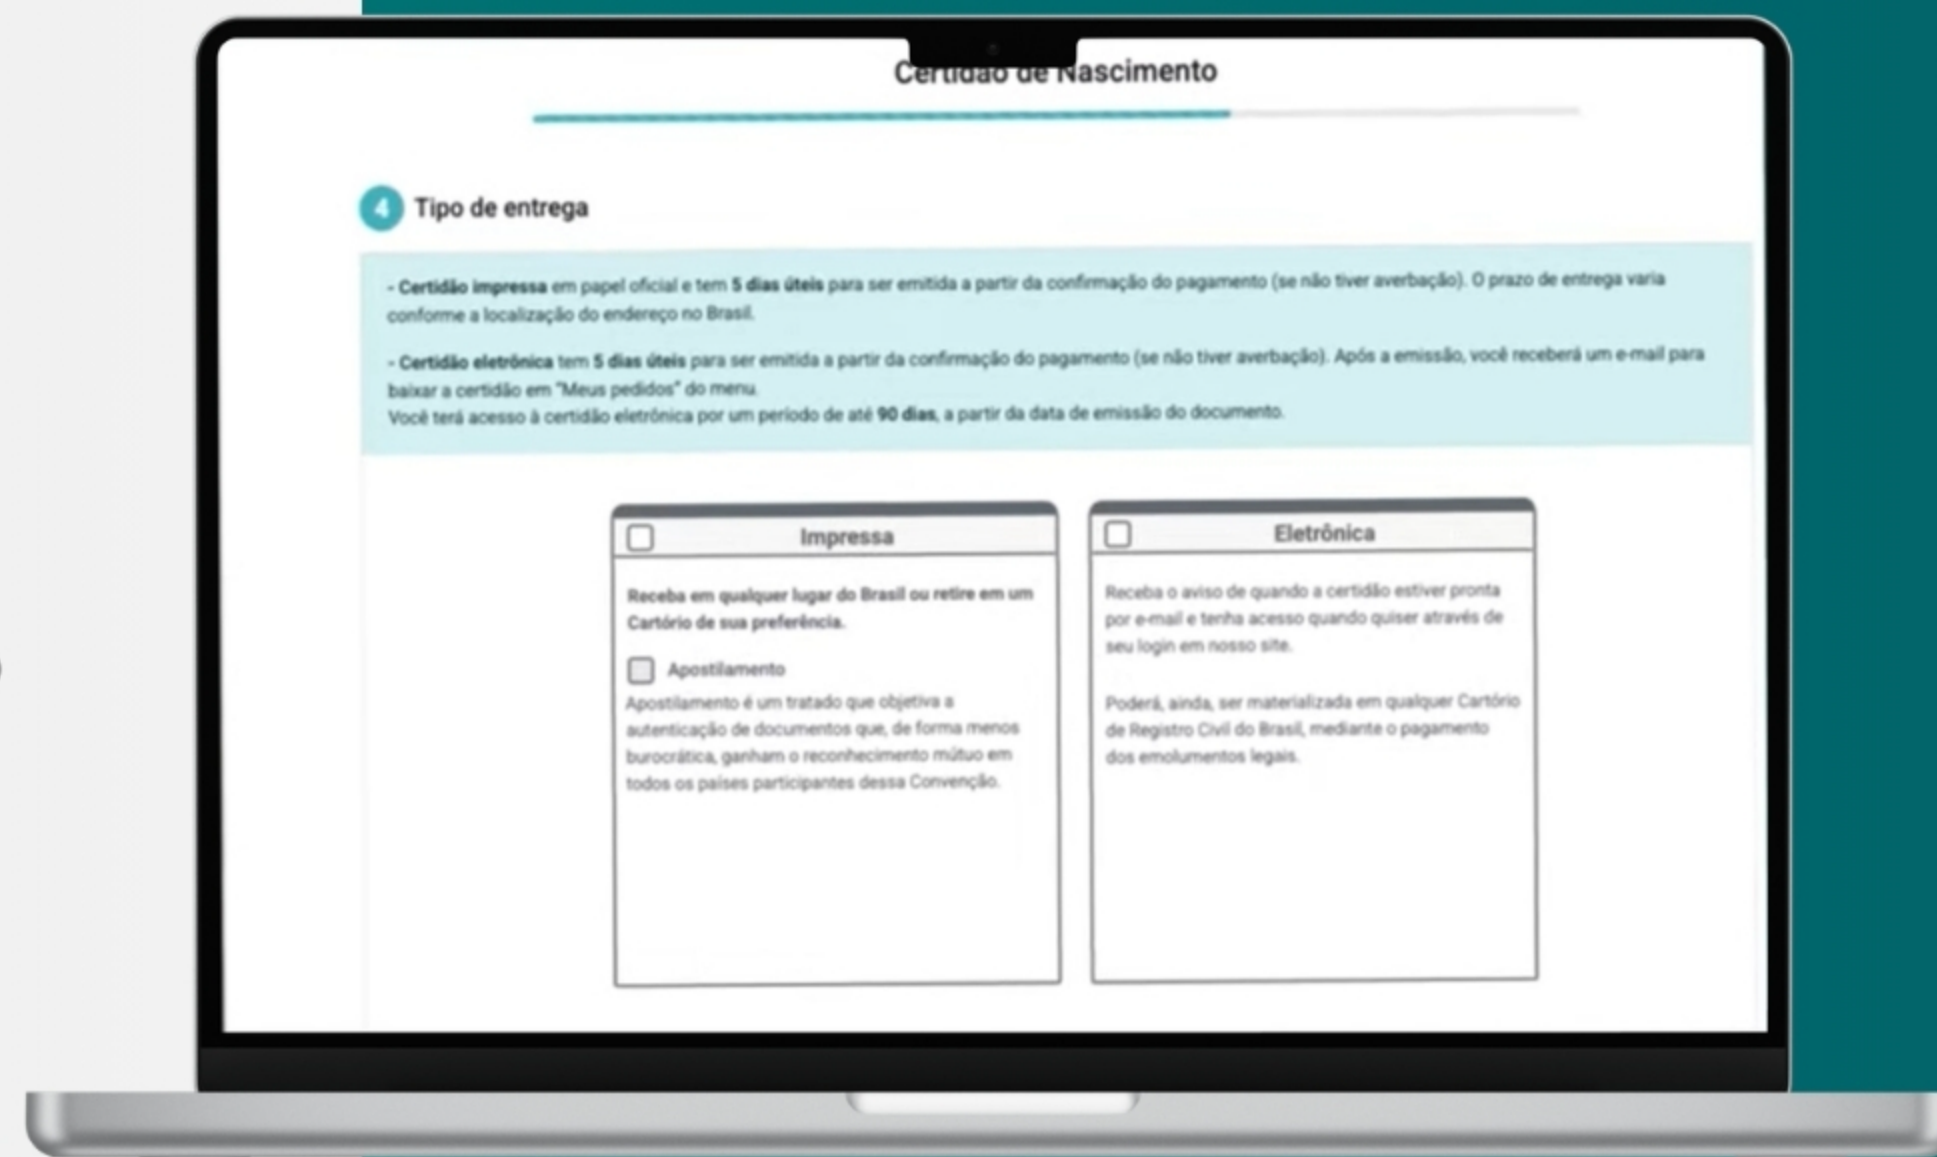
Certidão de Nascimento

4 Tipo de entrega

- **Certidão impressa** em papel oficial e tem **5 dias úteis** para ser emitida a partir da confirmação do pagamento (se não tiver averbação). O prazo de entrega varia conforme a localização do endereço no Brasil.

- **Certidão eletrônica** tem **5 dias úteis** para ser emitida a partir da confirmação do pagamento (se não tiver averbação). Após a emissão, você receberá um e-mail para baixar a certidão em "Meus pedidos" do menu.
Você terá acesso à certidão eletrônica por um período de até **90 dias**, a partir da data de emissão do documento.

Impressa

Receba em qualquer lugar do Brasil ou retire em um Cartório de sua preferência.

Apostilamento

Apostilamento é um tratado que objetiva a autenticação de documentos que, de forma menos burocrática, ganham o reconhecimento mútuo em todos os países participantes dessa Convenção.

Eletrônica

Receba o aviso de quando a certidão estiver pronta por e-mail e tenha acesso quando quiser através de seu login em nosso site.

Poderá, ainda, ser materializada em qualquer Cartório de Registro Civil do Brasil, mediante o pagamento dos emolumentos legais.